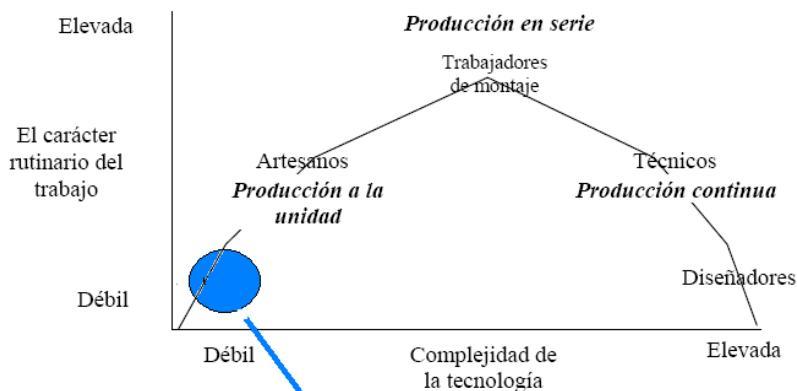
Elevada

El carácter rutinario del trabajo

Débil

Producción en serie

Trabajadores de montaje

Artesanos
Producción a la unidad

Técnicos
Producción continua

Diseñadores

Débil

Complejidad de la tecnología

Elevada